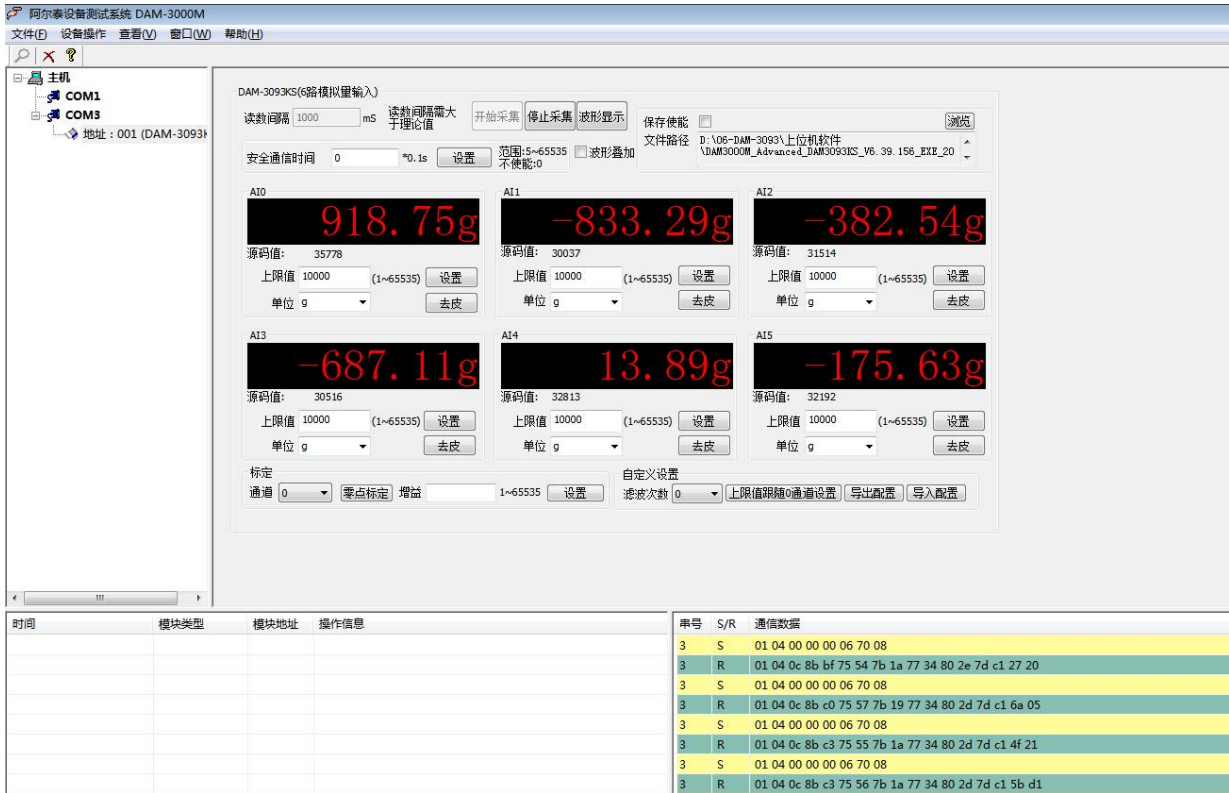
阿尔泰设备测试系统 DAM-3000M

文件(F) 设备操作 查看(V) 窗口(W) 帮助(H)

主机
COM1
COM3
地址：001 (DAM-3093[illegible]

DAM-3093KS(6路模拟量输入)

读数间隔 1000 mS 读数间隔需大于理论值 开始采集 停止采集 波形显示

保存使能 浏览
文件路径 D:\06-DAM-3093\上位机软件\DAM3000M_Advanced_DAM3093KS_V6.39.156_EXE_20

安全通信时间 0 *0.1s 设置 范围:5~65535 不使能:0 波形叠加

AI0
918.75g
源码值: 35778
上限值 10000 (1~65535) 设置
单位 g 去皮

AI1
-833.29g
源码值: 30037
上限值 10000 (1~65535) 设置
单位 g 去皮

AI2
-382.54g
源码值: 31514
上限值 10000 (1~65535) 设置
单位 g 去皮

AI3
-687.11g
源码值: 30516
上限值 10000 (1~65535) 设置
单位 g 去皮

AI4
13.89g
源码值: 32813
上限值 10000 (1~65535) 设置
单位 g 去皮

AI5
-175.63g
源码值: 32192
上限值 10000 (1~65535) 设置
单位 g 去皮

标定
通道 0 零点标定 增益 1~65535 设置

自定义设置
滤波次数 0 上限值跟随0通道设置 导出配置 导入配置

| 时间 | 模块类型 | 模块地址 | 操作信息 |
|---|---|---|---|

| 串号 | S/R | 通信数据 |
|---|---|---|
| 3 | S | 01 04 00 00 00 06 70 08 |
| 3 | R | 01 04 0c 8b bf 75 54 7b 1a 77 34 80 2e 7d c1 27 20 |
| 3 | S | 01 04 00 00 00 06 70 08 |
| 3 | R | 01 04 0c 8b c0 75 57 7b 19 77 34 80 2d 7d c1 6a 05 |
| 3 | S | 01 04 00 00 00 06 70 08 |
| 3 | R | 01 04 0c 8b c3 75 55 7b 1a 77 34 80 2d 7d c1 4f 21 |
| 3 | S | 01 04 00 00 00 06 70 08 |
| 3 | R | 01 04 0c 8b c3 75 56 7b 1a 77 34 80 2d 7d c1 5b d1 |